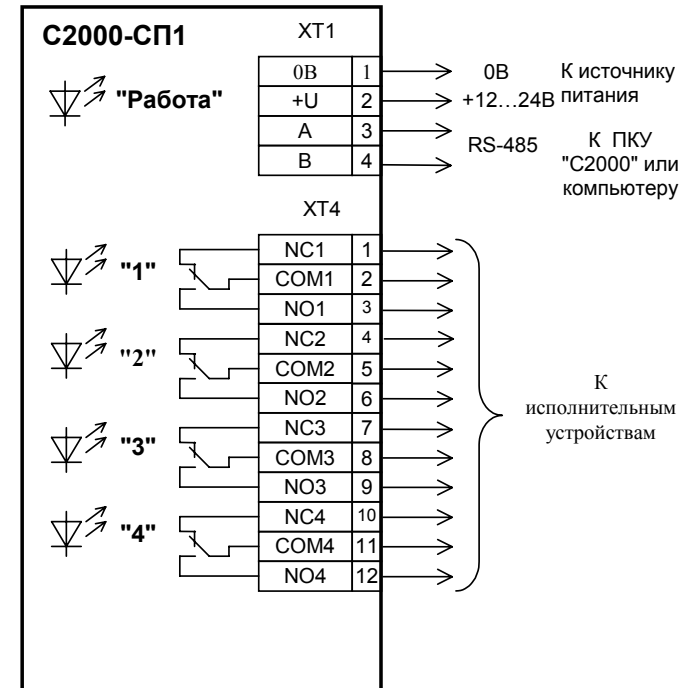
С2000-СП1

ХТ1

"Работа"

| 0В | 1 |
|---|---|
| +U | 2 |
| A | 3 |
| B | 4 |

0В
+12…24В

К источнику питания

RS-485

К ПКУ "С2000" или компьютеру

ХТ4

"1"

"2"

"3"

"4"

| NC1 | 1 |
|---|---|
| COM1 | 2 |
| NO1 | 3 |
| NC2 | 4 |
| COM2 | 5 |
| NO2 | 6 |
| NC3 | 7 |
| COM3 | 8 |
| NO3 | 9 |
| NC4 | 10 |
| COM4 | 11 |
| NO4 | 12 |

К исполнительным устройствам